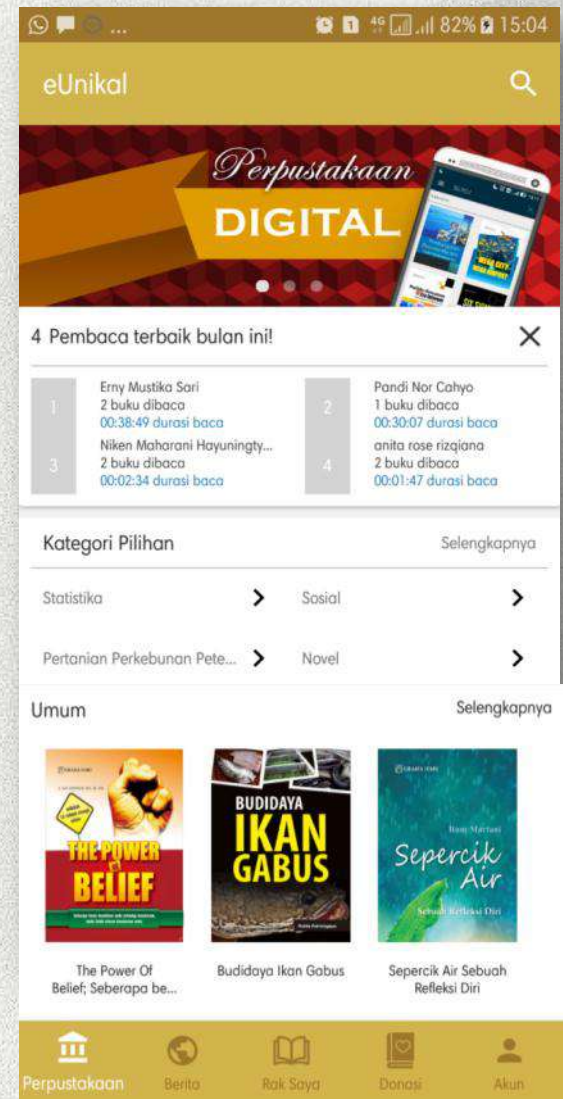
82% 15:04

eUnikal

Perpustakaan
DIGITAL

4 Pembaca terbaik bulan ini!

1 Erny Mustika Sari
2 buku dibaca
00:38:49 durasi baca

2 Pandi Nor Cahyo
1 buku dibaca
00:30:07 durasi baca

3 Niken Maharani Hayuningty...
2 buku dibaca
00:02:34 durasi baca

4 anita rose rizqiana
2 buku dibaca
00:01:47 durasi baca

Kategori Pilihan Selengkapnya

Statistika

Sosial

Pertanian Perkebunan Pete...

Novel

Umum Selengkapnya

THE POWER of BELIEF

BUDIDAYA IKAN GABUS

Sepercik Air
Sebuah Refleksi Diri

The Power Of Belief; Seberapa be...

Budidaya Ikan Gabus

Sepercik Air Sebuah Refleksi Diri

Perpustakaan Berita Rak Saya Donasi Akun